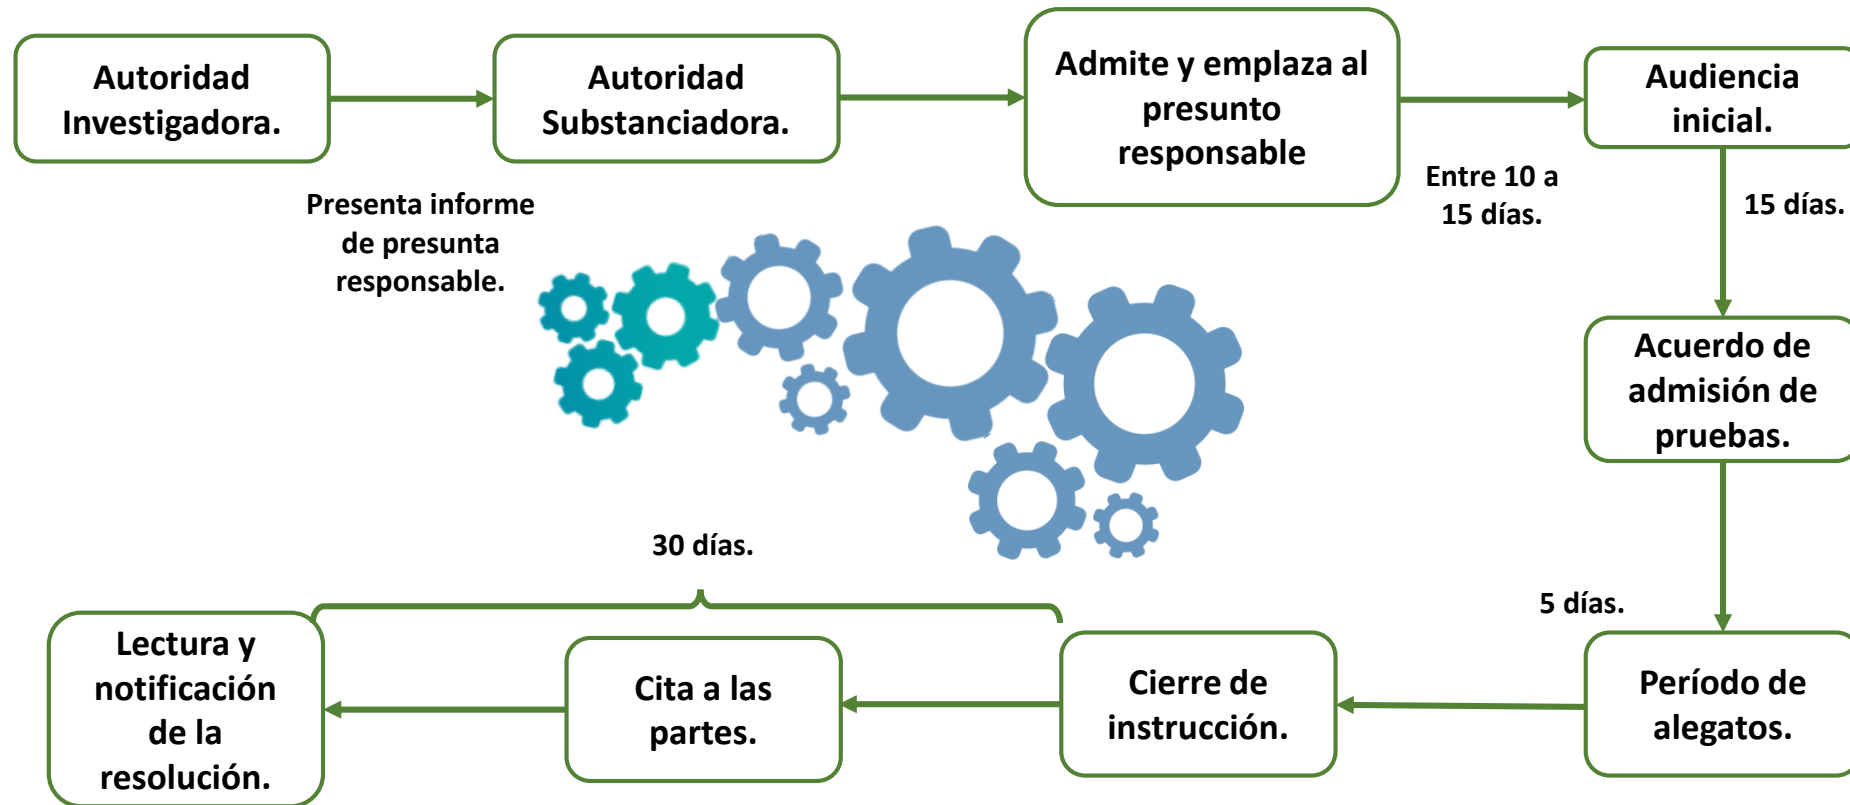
Autoridad Investigadora.

Presenta informe de presunta responsable.

Autoridad Substanciadora.

Admite y emplaza al presunto responsable

Entre 10 a 15 días.

Audiencia inicial.

15 días.

Acuerdo de admisión de pruebas.

5 días.

Período de alegatos.

Cierre de instrucción.

30 días.

Cita a las partes.

Lectura y notificación de la resolución.